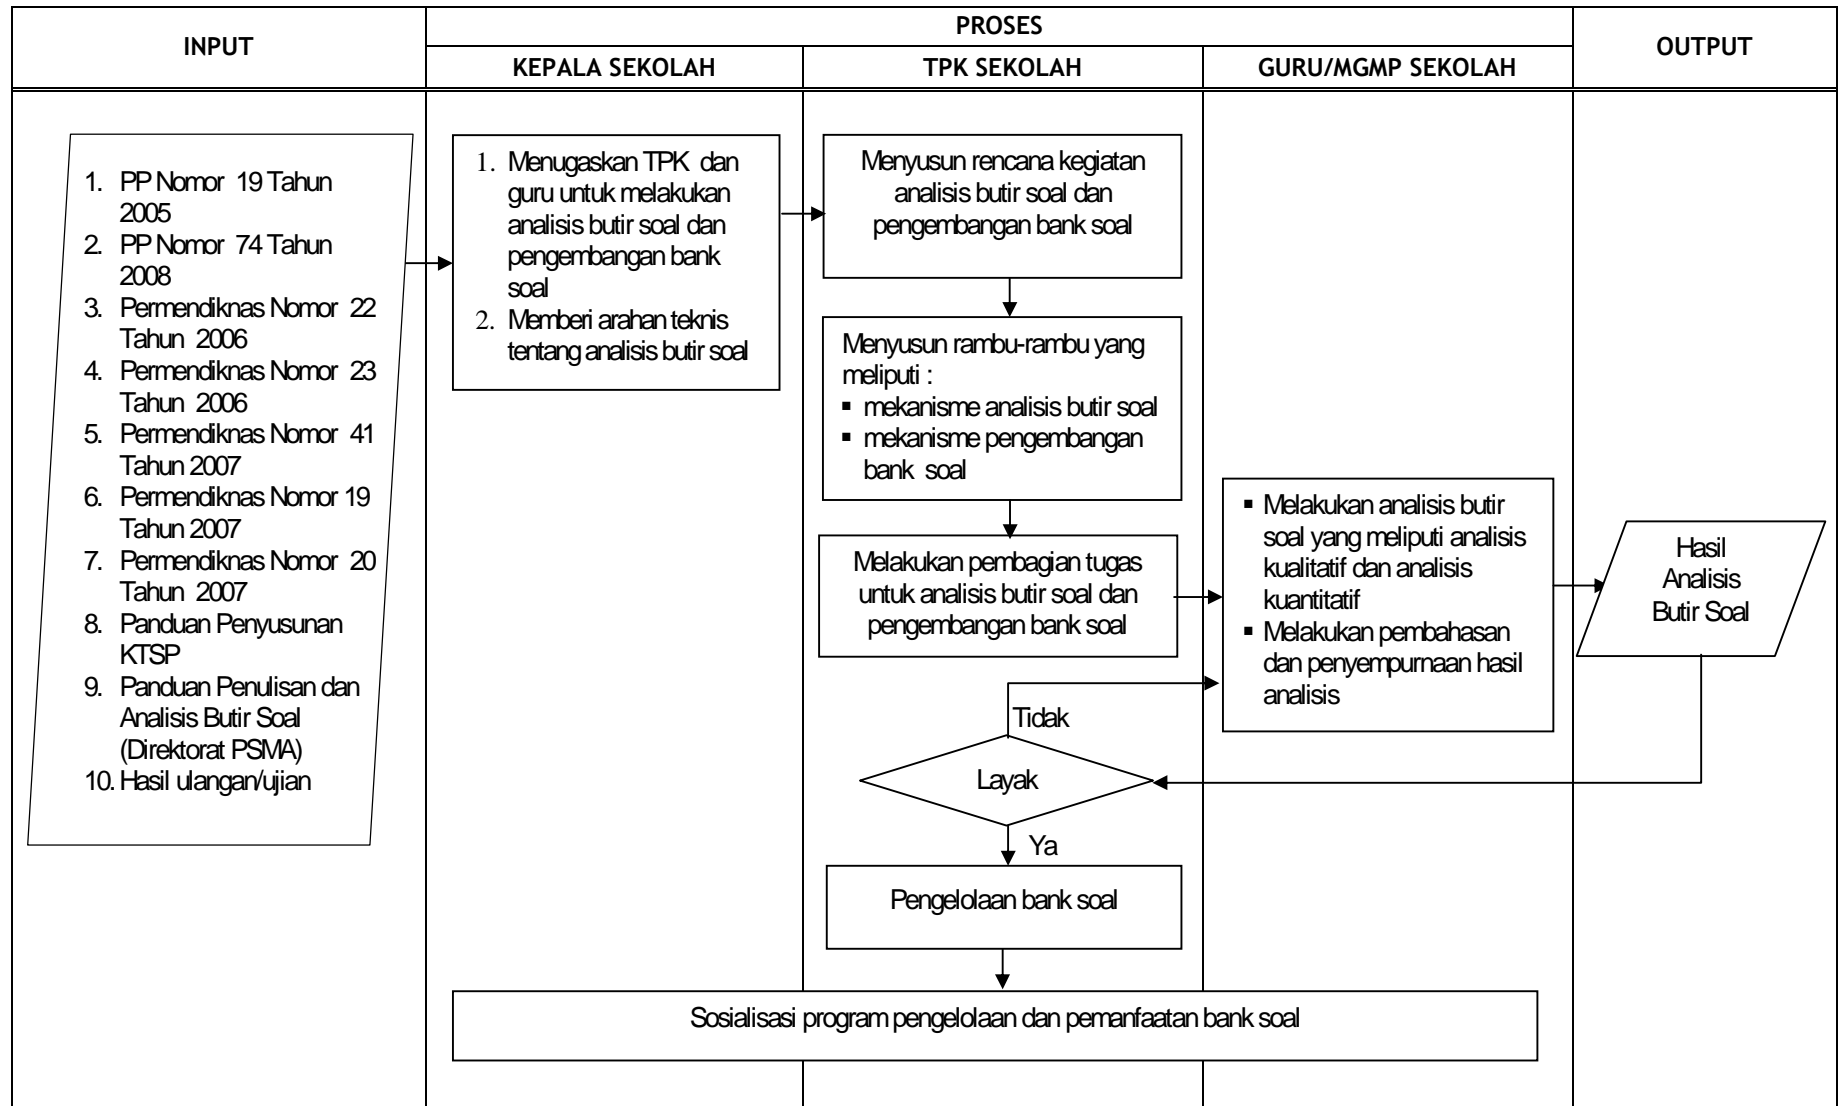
| INPUT | PROSES | | | OUTPUT |
|---|---|---|---|---|
| | KEPALA SEKOLAH | TPK SEKOLAH | GURU/MGMP SEKOLAH | |

1. PP Nomor 19 Tahun 2005
2. PP Nomor 74 Tahun 2008
3. Permendiknas Nomor 22 Tahun 2006
4. Permendiknas Nomor 23 Tahun 2006
5. Permendiknas Nomor 41 Tahun 2007
6. Permendiknas Nomor 19 Tahun 2007
7. Permendiknas Nomor 20 Tahun 2007
8. Panduan Penyusunan KTSP
9. Panduan Penulisan dan Analisis Butir Soal (Direktorat PSMA)
10. Hasil ulangan/ujian

1. Menugaskan TPK dan guru untuk melakukan analisis butir soal dan pengembangan bank soal
2. Memberi arahan teknis tentang analisis butir soal

Menyusun rencana kegiatan analisis butir soal dan pengembangan bank soal

Menyusun rambu-rambu yang meliputi :
▪ mekanisme analisis butir soal
▪ mekanisme pengembangan bank soal

Melakukan pembagian tugas untuk analisis butir soal dan pengembangan bank soal

▪ Melakukan analisis butir soal yang meliputi analisis kualitatif dan analisis kuantitatif
▪ Melakukan pembahasan dan penyempurnaan hasil analisis

Hasil Analisis Butir Soal

Tidak

Layak

Ya

Pengelolaan bank soal

Sosialisasi program pengelolaan dan pemanfaatan bank soal